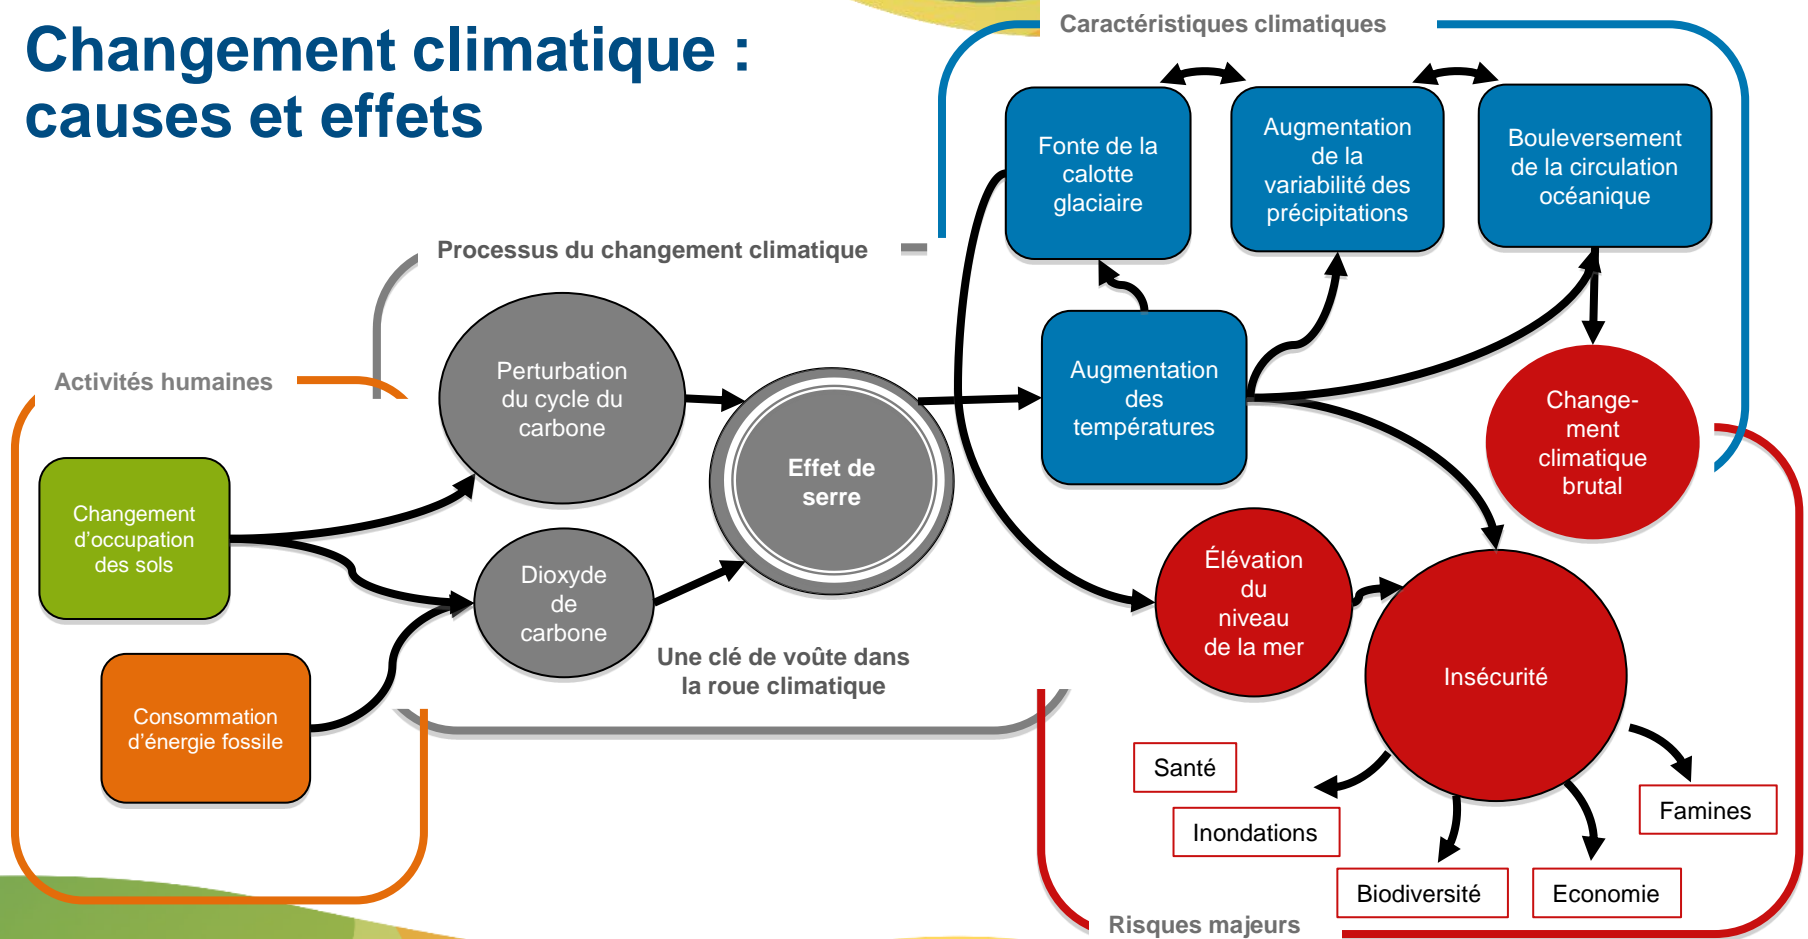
Changement climatique : causes et effets

Caractéristiques climatiques

Fonte de la calotte glaciaire

Augmentation de la variabilité des précipitations

Bouleversement de la circulation océanique

Processus du changement climatique

Activités humaines

Perturbation du cycle du carbone

Effet de serre

Augmentation des températures

Change-ment climatique brutal

Changement d'occupation des sols

Dioxyde de carbone

Élévation du niveau de la mer

Insécurité

Une clé de voûte dans la roue climatique

Consommation d'énergie fossile

Santé

Inondations

Famines

Biodiversité

Economie

Risques majeurs